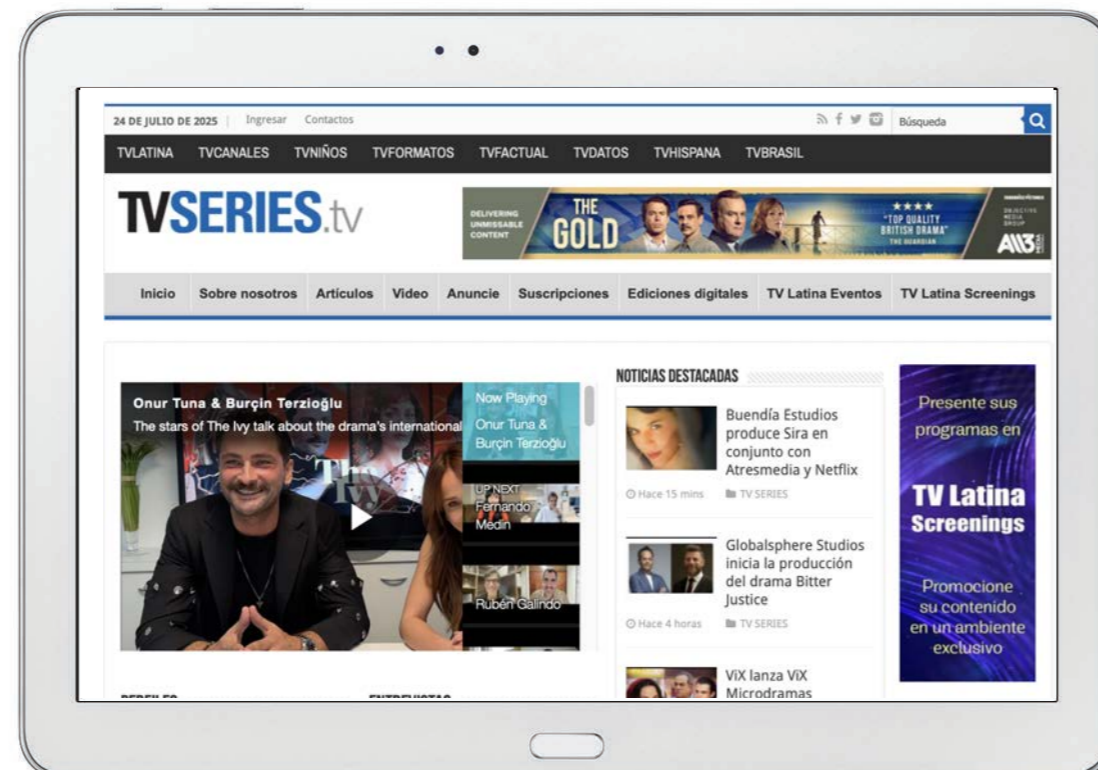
24 DE JULIO DE 2025 | Ingresar Contactos

Búsqueda

TVLATINA TVCANALES TVNIÑOS TVFORMATOS TVFACTUAL TVDATOS TVHISPANA TVBRASIL

TVSERIES.tv

DELIVERING UNMISSABLE CONTENT THE GOLD ★★★★ "TOP QUALITY BRITISH DRAMA" THE GUARDIAN A3

Inicio Sobre nosotros Artículos Video Anuncie Suscripciones Ediciones digitales TV Latina Eventos TV Latina Screenings

Onur Tuna & Burçin Terzioğlu
The stars of The Ivy talk about the drama's international

Now Playing
Onur Tuna & Burçin Terzioğlu

UP NEXT
Fernando Medin

Rubén Galindo

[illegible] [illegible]

NOTICIAS DESTACADAS

Buendía Estudios produce Sira en conjunto con Atresmedia y Netflix
Hace 15 mins TV SERIES

Globalsphere Studios inicia la producción del drama Bitter Justice
Hace 4 horas TV SERIES

ViX lanza ViX Microdramas

Presente sus programas en
TV Latina Screenings
Promocione su contenido en un ambiente exclusivo